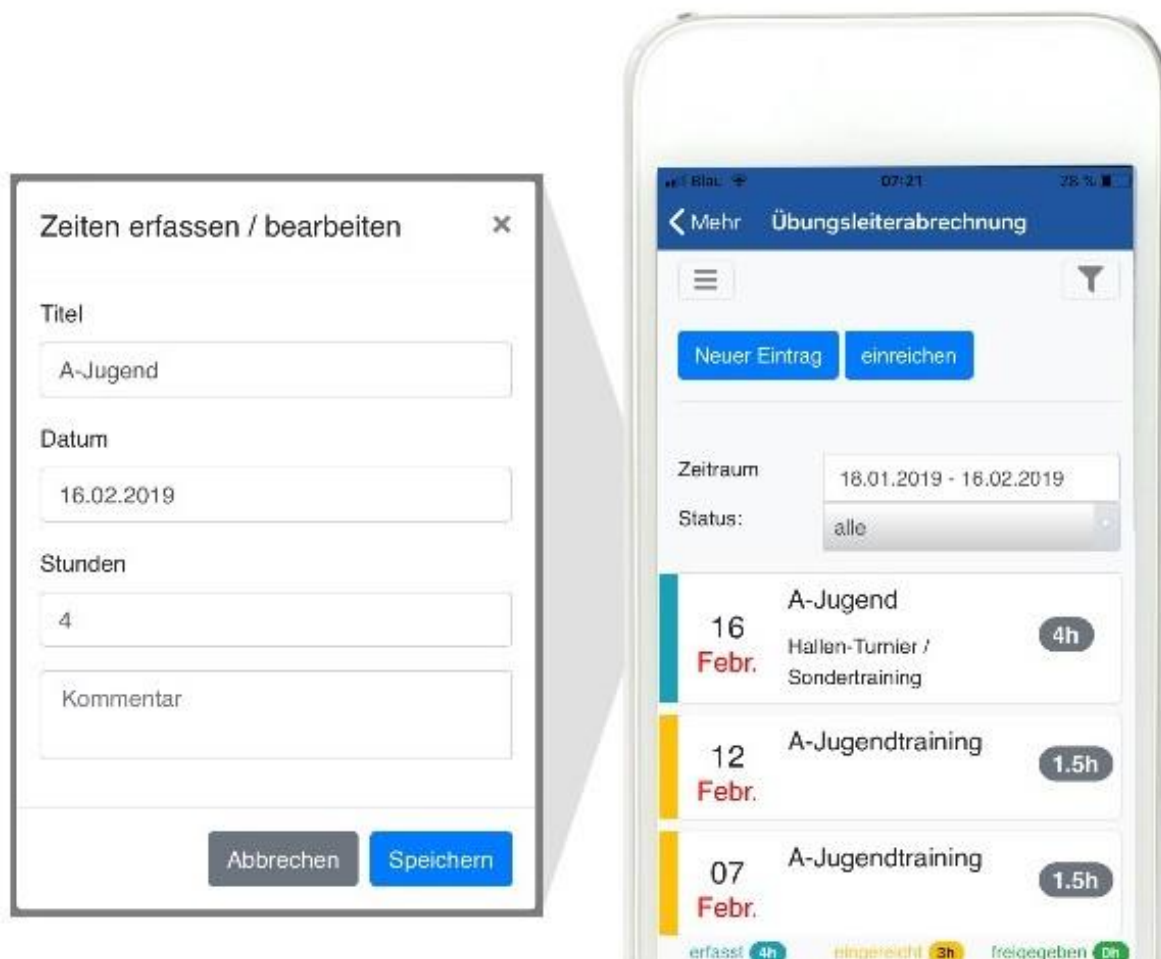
Zeiten erfassen / bearbeiten ×

Titel

A-Jugend

Datum

16.02.2019

Stunden

4

Kommentar

Abbrechen Speichern

Blau 07:21 78 %

< Mehr Übungsleiterabrechnung

Neuer Eintrag einreichen

Zeitraum 18.01.2019 - 16.02.2019

Status: alle

16 Febr. A-Jugend Hallen-Turnier / Sondertraining 4h

12 Febr. A-Jugendtraining 1.5h

07 Febr. A-Jugendtraining 1.5h

erfasst 4h eingereicht 3h freigegeben 0h